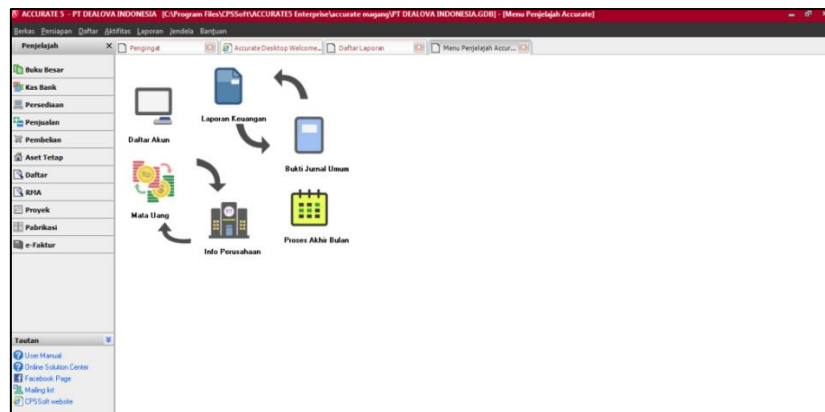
ACCURATE 5 - PT DEALOVA INDONESIA [C:\Program Files\CPSSoft\ACCURATE5 Enterprise\accurate magang\PT DEALOVA INDONESIA.GDB] - [Menu Penjelajah Accurate]

Berkas Persiapan Daftar Aktifitas Laporan Jendela Bantuan

Penjelajah

Pengingat | Accurate Desktop Welcome... | Daftar Laporan | Menu Penjelajah Accur...

Buku Besar
Kas Bank
Persediaan
Penjualan
Pembelian
Aset Tetap
Daftar
RMA
Proyek
Pabrikasi
e-Faktur

Daftar Akun
Laporan Keuangan
Bukti Jurnal Umum
Mata Uang
Info Perusahaan
Proses Akhir Bulan

Tautan
User Manual
Online Solution Center
Facebook Page
Mailing list
CPSSoft website